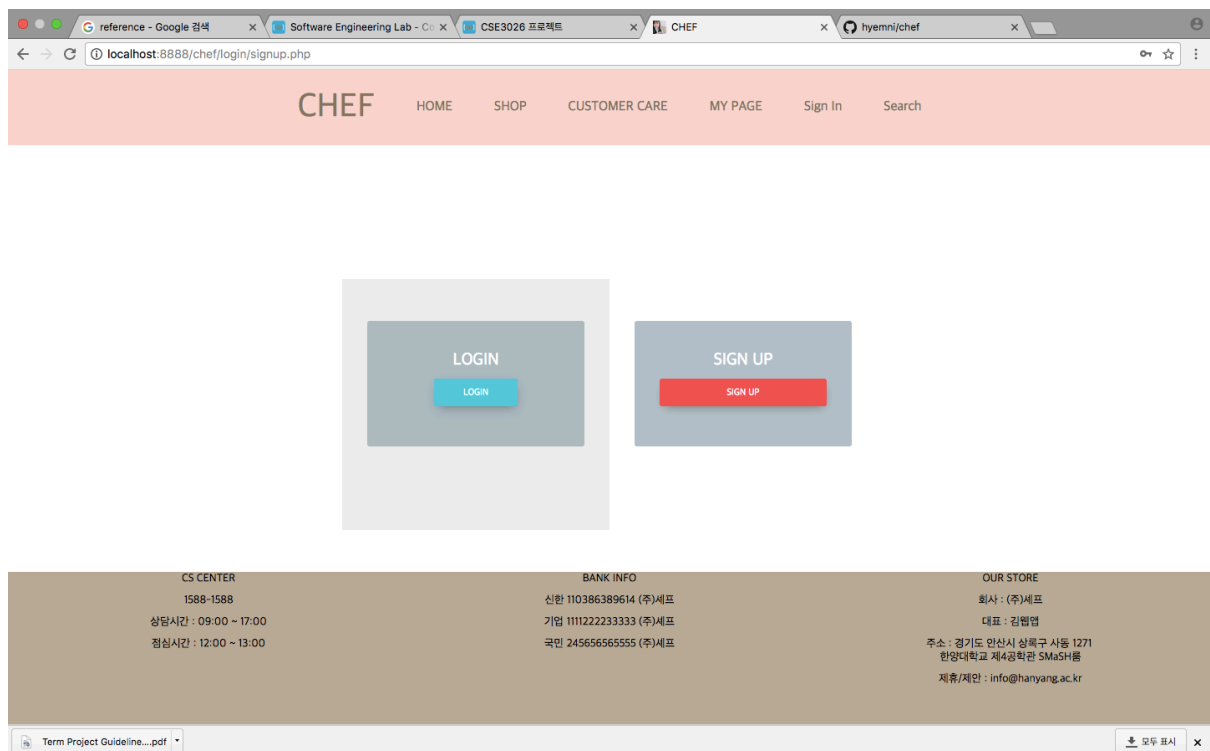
reference - Google 검색 ×
Software Engineering Lab - Co ×
CSE3026 프로젝트 ×
CHEF ×
hyemni/chef ×

localhost:8888/chef/login/signup.php

CHEF HOME SHOP CUSTOMER CARE MY PAGE Sign In Search

LOGIN
LOGIN

SIGN UP
SIGN UP

CS CENTER
1588-1588
상담시간 : 09:00 ~ 17:00
점심시간 : 12:00 ~ 13:00

BANK INFO
신한 110386389614 (주)셰프
기업 1111222233333 (주)셰프
국민 245656565555 (주)셰프

OUR STORE
회사 : (주)셰프
대표 : 김웹엡
주소 : 경기도 안산시 상록구 사동 1271 한양대학교 제4공학관 SMaSH룸
제휴/제안 : info@hanyang.ac.kr

Term Project Guideline....pdf
모두 표시 ×